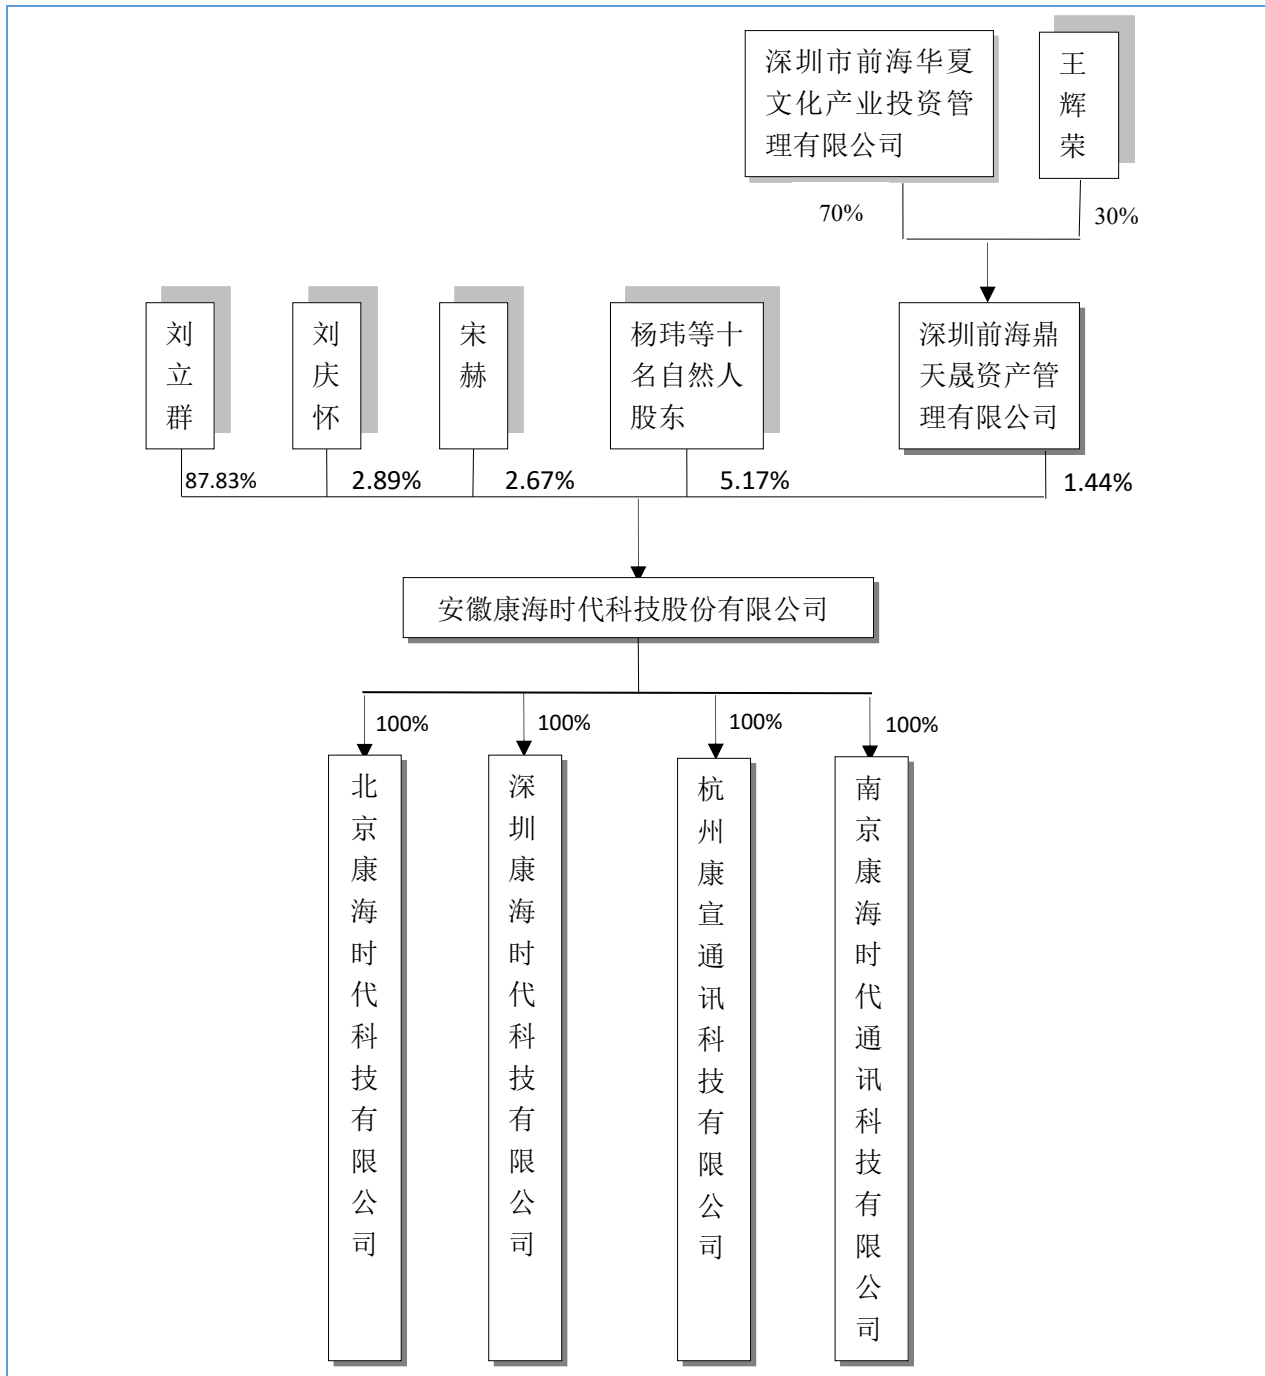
深圳市前海华夏文化产业投资管理有限公司

王辉荣

70%

30%

刘立群

刘庆怀

宋赫

杨玮等十名自然人股东

深圳前海鼎天晟资产管理有限公司

87.83%

2.89%

2.67%

5.17%

1.44%

安徽康海时代科技股份有限公司

100%

100%

100%

100%

北京康海时代科技有限公司

深圳康海时代科技有限公司

杭州康宣通讯科技有限公司

南京康海时代通讯科技有限公司